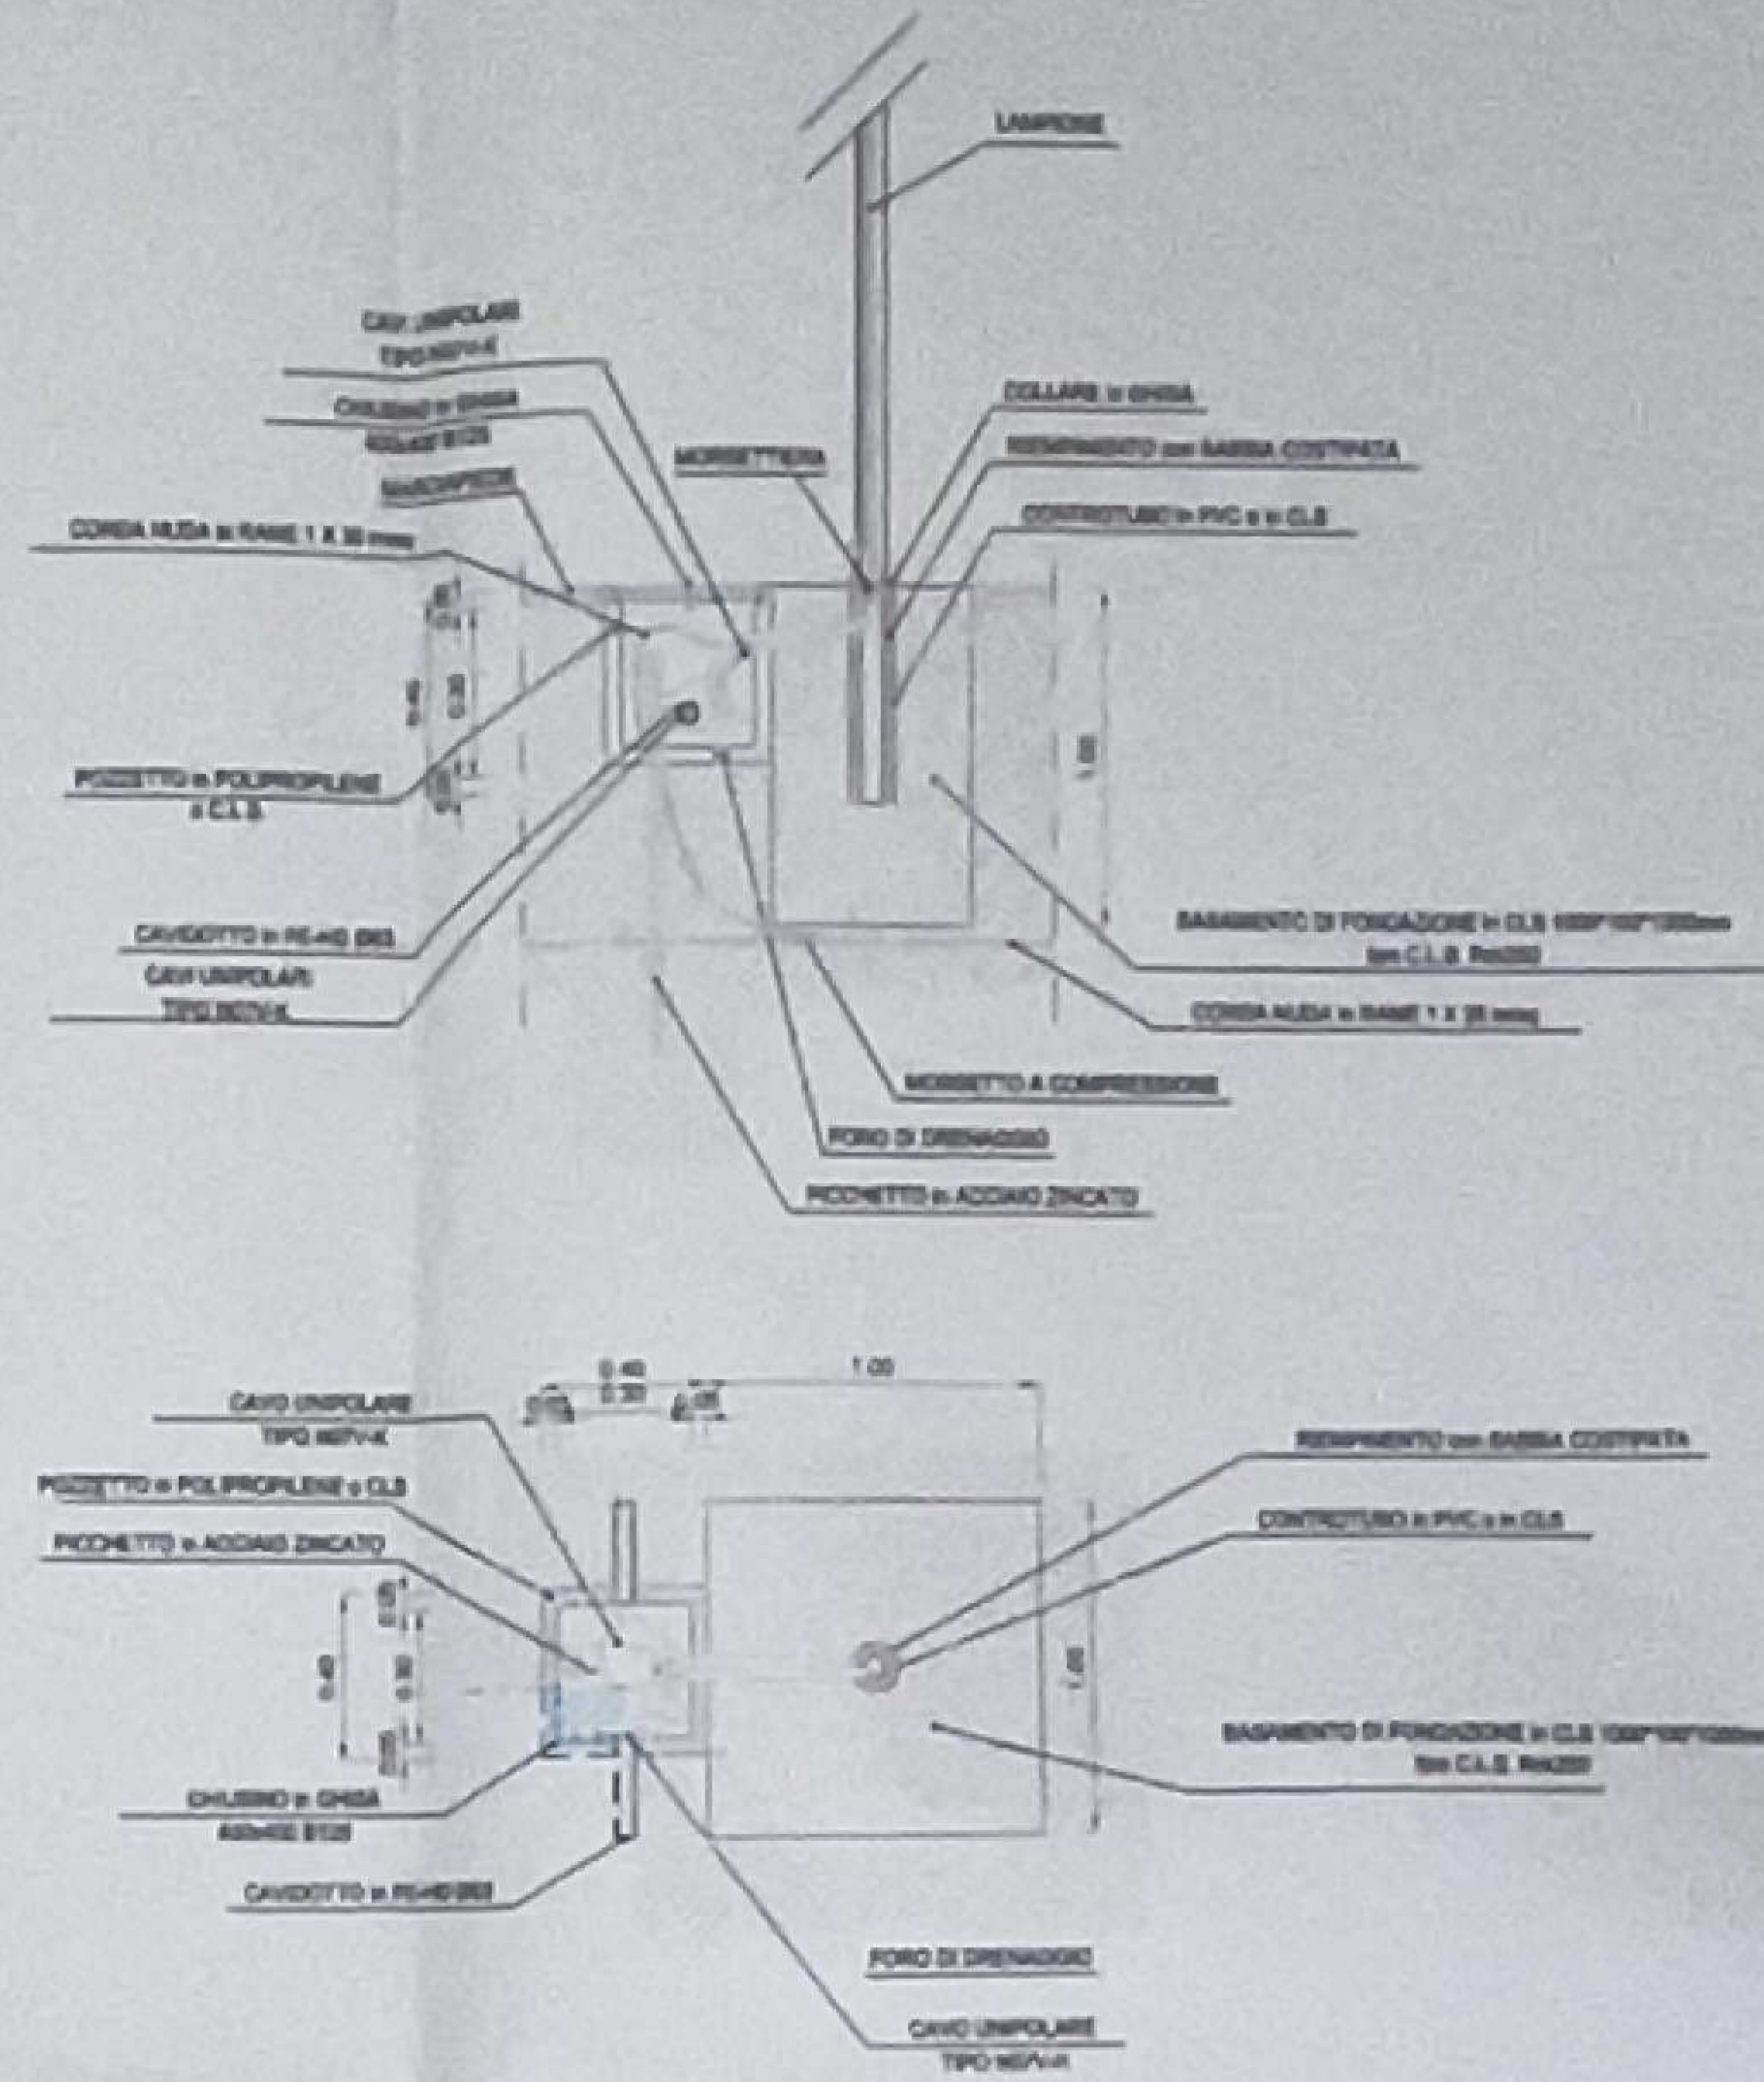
LAMPIONE

CAVI UNIPOLARI
TIPO N07V-K

CHIUSINO in GHISA
ASSASE B125

MARCIAPIEDE

CORDA NUDA in RAME 1 X 35 mmq

MORSETTIERA

COLLARE in GHISA

RIEMPIMENTO con SABBIA COSTIPATA

CONTROTUBO in PVC o in CLS

POZZETTO in POLIPROPILENE
o CLS

CAVIDOTTO in PE-HD Ø63

CAVI UNIPOLARI
TIPO N07V-K

BASAMENTO DI FONDAZIONE in CLS 1000*1000*1000mm
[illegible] C.L.S. Rck250

CORDA NUDA in RAME 1 X 35 mmq

MORSETTO A COMPRESSIONE

FORO DI DRENAGGIO

PICCHETTO in ACCIAIO ZINCATO

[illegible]

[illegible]

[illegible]

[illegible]

1.00

0.40
0.30

1.00

CAVO UNIPOLARE
TIPO N07V-K

POZZETTO in POLIPROPILENE o CLS

PICCHETTO in ACCIAIO ZINCATO

RIEMPIMENTO con SABBIA COSTIPATA

CONTROTUBO in PVC o in CLS

0.40

0.30

1.00

BASAMENTO DI FONDAZIONE in CLS 1000*1000*1000mm
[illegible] C.L.S. Rck250

CHIUSINO in GHISA
ASSASE B125

CAVIDOTTO in PE-HD Ø63

FORO DI DRENAGGIO

CAVO UNIPOLARE
TIPO N07V-K